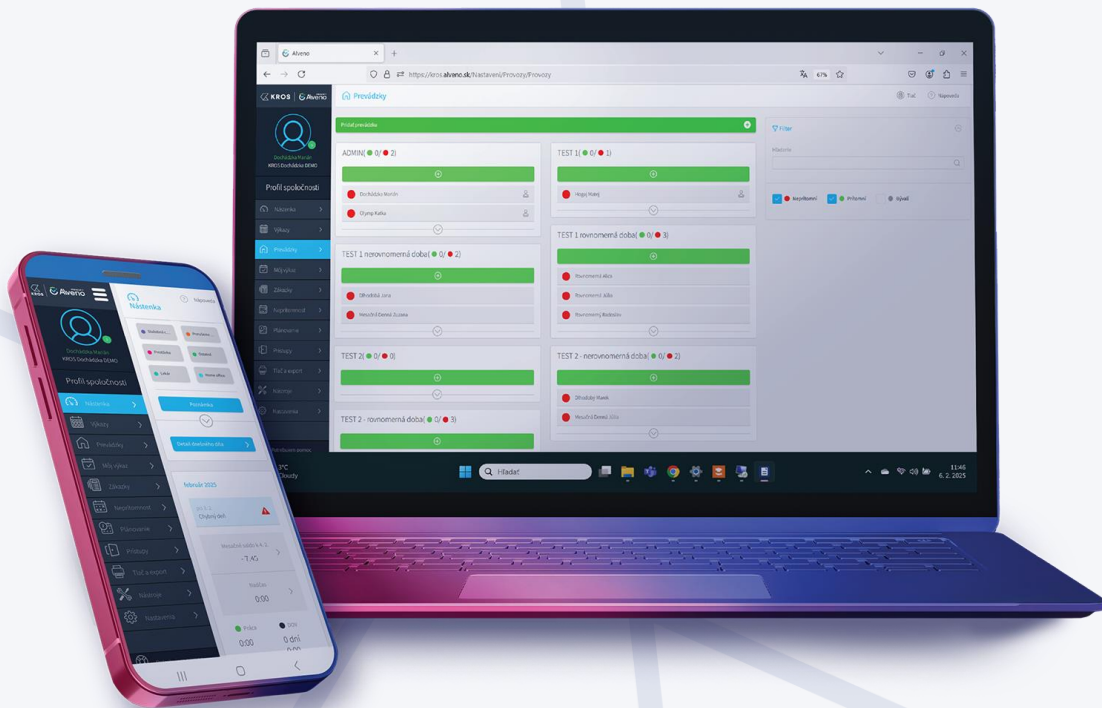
Alveno

https://kros.alveno.sk/Nastavenia/Prevadzky/Prevadzky

KROS | Alveno

Prevádzky

Tlač Nápoveda

Dochádzka Marián
KROS Dochádzka DEMO

Profil spoločnosti

Nástenka
Výkazy
Prevádzky
Môj výkaz
Záznamy
Neprítomnosti
Plánovanie
Prípady
Tlač a export
Nástroje
Nastavenia

Pridať prevádzku

ADMIN( 0/ 2)
Dochádzka Marián
Olymp Kafka

TEST 1( 0/ 1)
Hrgaj Matej

TEST 1 nerovnomerná doba( 0/ 2)
Dlhodobá Jana
Neustrú Dennú Zuzana

TEST 1 rovnomerná doba( 0/ 3)
Rovnomerný Lukáš
Rovnomerný Jaško
Rovnomerný Bedrnášov

TEST 2( 0/ 0)

TEST 2 - nerovnomerná doba( 0/ 2)
Dlhodobý Marek
Neustrú Dennú Jitka

TEST 2 - rovnomerná doba( 0/ 3)

Filter
Hľadanie
Neprítomní Prítomní Skryté

Hľadať

11:46
6. 2. 2025

Alveno

Nástenka
Nápoveda

Dochádzka Marián
KROS Dochádzka DEMO

Profil spoločnosti

Nástenka
Výkazy
Prevádzky
Môj výkaz
Záznamy
Neprítomnosti
Plánovanie
Prípady
Tlač a export
Nástroje
Nastavenia

Prevádzka
Detail dochádzky dňa

február 2025
Chybný deň

-7:45
0:00

Práca
0:00
0 dní